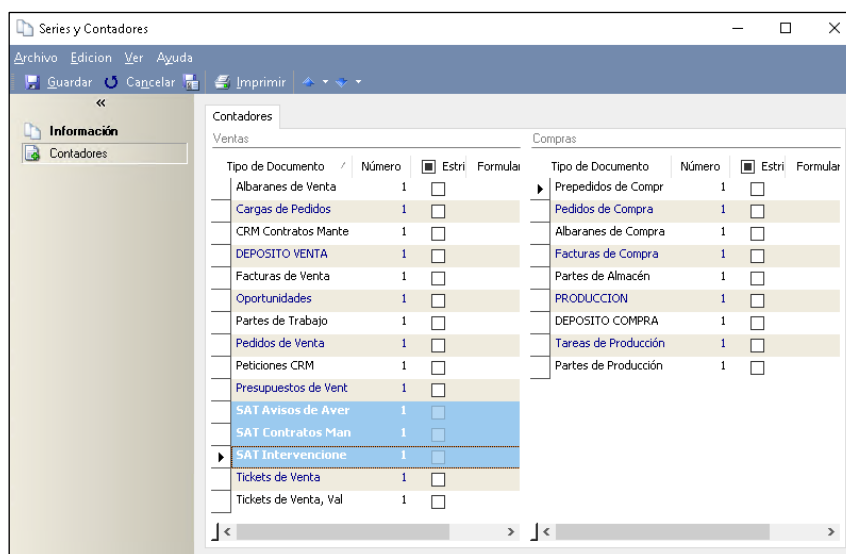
Series y Contadores

Archivo Edicion Ver Ayuda

Guardar Cancelar Imprimir

«

Información

Contadores

Contadores

Ventas

| Tipo de Documento | Número | Estri | Formular |
|---|---|---|---|
| Albaranes de Venta | 1 | | |
| Cargas de Pedidos | 1 | | |
| CRM Contratos Mante | 1 | | |
| DEPOSITO VENTA | 1 | | |
| Facturas de Venta | 1 | | |
| Oportunidades | 1 | | |
| Partes de Trabajo | 1 | | |
| Pedidos de Venta | 1 | | |
| Peticiones CRM | 1 | | |
| Presupuestos de Vent | 1 | | |
| SAT Avisos de Aver | 1 | | |
| SAT Contratos Man | 1 | | |
| SAT Intervencione | 1 | | |
| Tickets de Venta | 1 | | |
| Tickets de Venta, Val | 1 | | |

Compras

| Tipo de Documento | Número | Estri | Formular |
|---|---|---|---|
| Prepedidos de Compr | 1 | | |
| Pedidos de Compra | 1 | | |
| Albaranes de Compra | 1 | | |
| Facturas de Compra | 1 | | |
| Partes de Almacén | 1 | | |
| PRODUCCION | 1 | | |
| DEPOSITO COMPRA | 1 | | |
| Tareas de Producción | 1 | | |
| Partes de Producción | 1 | | |